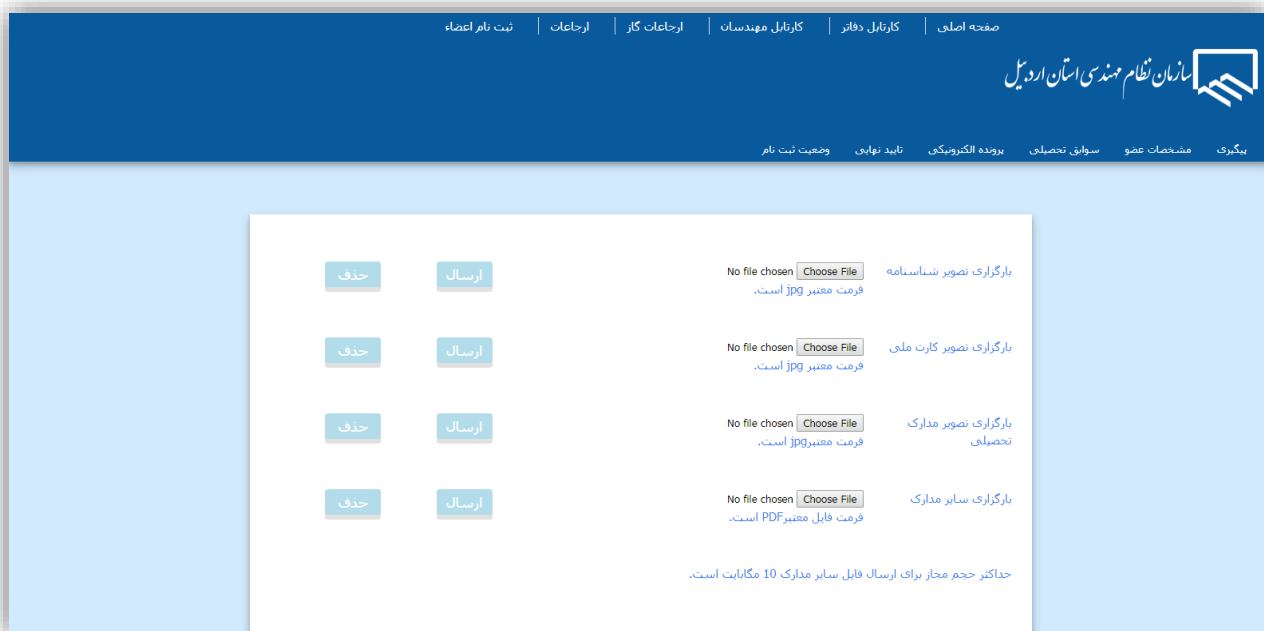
صفحه اصلی | کارتابل دفاتر | کارتابل مهندسان | ارجاعات گاز | ارجاعات | ثبت نام اعضاء

سازمان نظام مهندسی استان اردبیل

پیگیری | مشخصات عضو | سوابق تحصیلی | پرونده الکترونیکی | تایید نهایی | وضعیت ثبت نام

بارگزاری تصویر شناسنامه
Choose File No file chosen
فرمت معتبر jpg است.
ارسال
حذف

بارگزاری تصویر کارت ملی
Choose File No file chosen
فرمت معتبر jpg است.
ارسال
حذف

بارگزاری تصویر مدارک تحصیلی
Choose File No file chosen
فرمت معتبرjpg است.
ارسال
حذف

بارگزاری سایر مدارک
Choose File No file chosen
فرمت فایل معتبرPDF است.
ارسال
حذف

حداکثر حجم مجاز برای ارسال فایل سایر مدارک 10 مگابایت است.